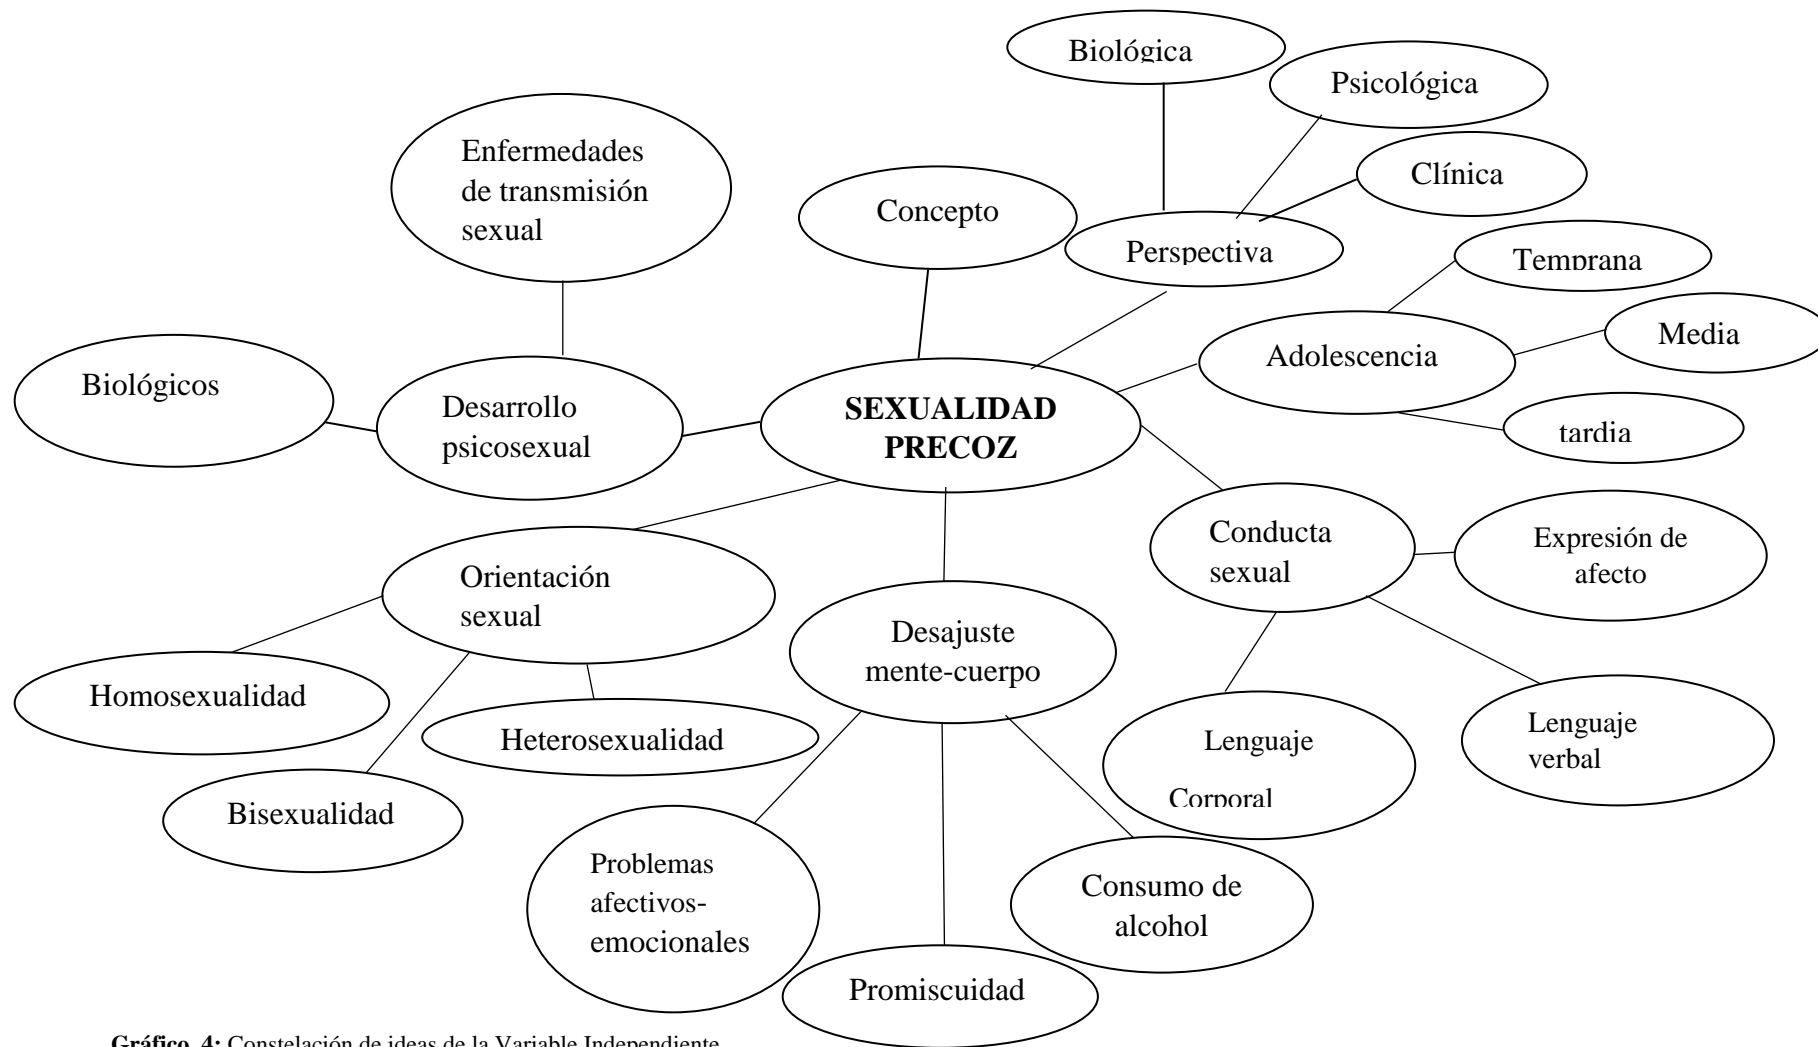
Biológica

Psicológica

Clínica

Perspectiva

Concepto

Enfermedades de transmisión sexual

Temprana

Media

Adolescencia

tardia

Biológicos

Desarrollo psicosexual

SEXUALIDAD PRECOZ

Conducta sexual

Expresión de afecto

Orientación sexual

Desajuste mente-cuerpo

Homosexualidad

Heterosexualidad

Lenguaje Corporal

Lenguaje verbal

Bisexualidad

Problemas afectivos-emocionales

Consumo de alcohol

Promiscuidad

Gráfico 4: Constelación de ideas de la Variable Independiente